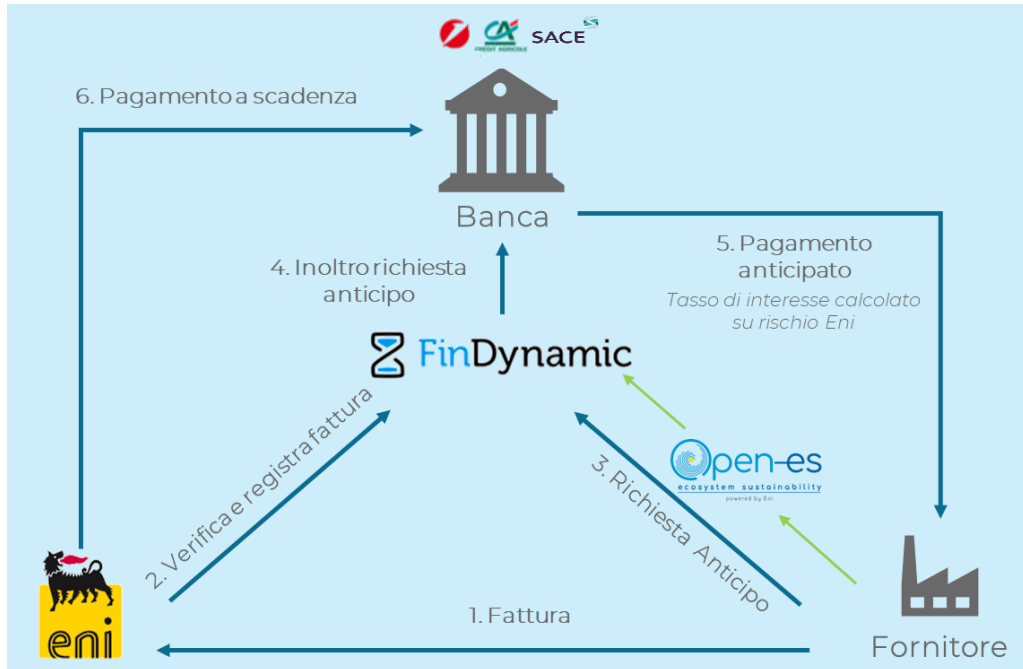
CA CREDIT AGRICOLE SACE

6. Pagamento a scadenza

Banca

5. Pagamento anticipato

Tasso di interesse calcolato su rischio Eni

4. Inoltro richiesta anticipo

FinDynamic

2. Verifica e registra fattura

3. Richiesta Anticipo

Open-es
ecosystem sustainability
powered by Eni

eni

1. Fattura

Fornitore